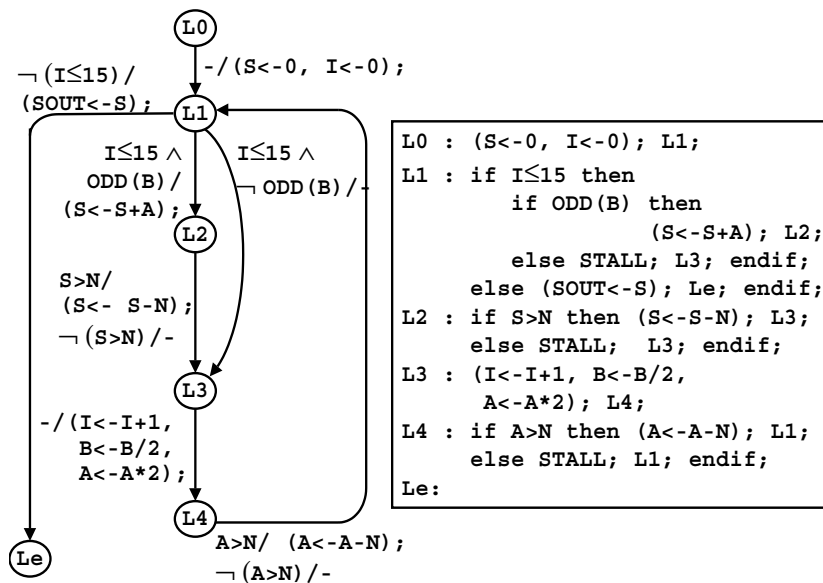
L0

-/(S<-0, I<-0);

¬(I≤15)/
(SOUT<-S);

L1

I≤15 ∧
ODD(B)/
(S<-S+A);

I≤15 ∧
¬ODD(B)/-

L2

S>N/
(S<- S-N);
¬(S>N)/-

L3

-/(I<-I+1,
B<-B/2,
A<-A*2);

L4

Le

A>N/ (A<-A-N);
¬(A>N)/-

L0 : (S<-0, I<-0); L1;
L1 : if I≤15 then
if ODD(B) then
(S<-S+A); L2;
else STALL; L3; endif;
else (SOUT<-S); Le; endif;
L2 : if S>N then (S<-S-N); L3;
else STALL; L3; endif;
L3 : (I<-I+1, B<-B/2,
A<-A*2); L4;
L4 : if A>N then (A<-A-N); L1;
else STALL; L1; endif;
Le: